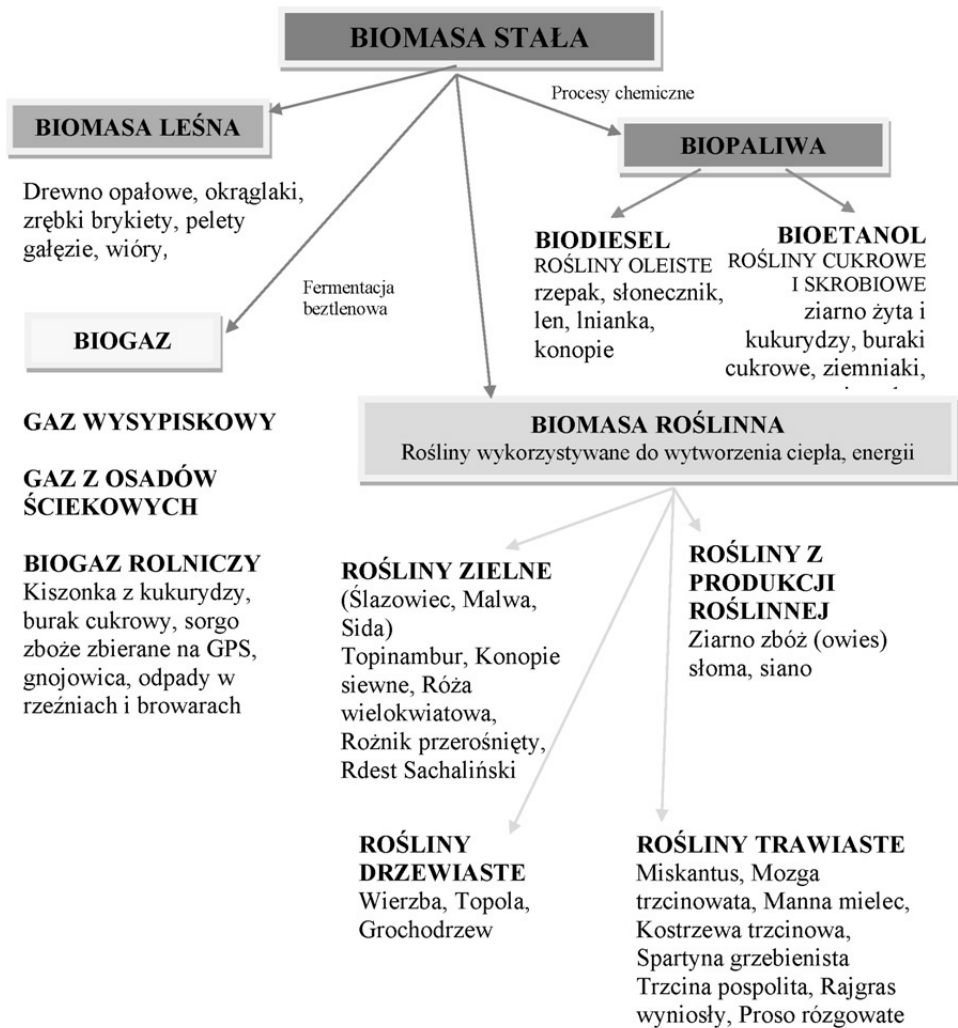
BIOMASA STAŁA

BIOMASA LEŚNA

Drewno opałowe, okrąglaki, zrębki brykiety, pelety gałęzie, wióry,

Procesy chemiczne

BIOPALIWA

BIODIESEL
ROŚLINY OLEISTE
rzepak, słonecznik, len, lnianka, konopie

BIOETANOL
ROŚLINY CUKROWE I SKROBIOWE
ziarno żyta i kukurydzy, buraki cukrowe, ziemniaki, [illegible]

Fermentacja beztlenowa

BIOGAZ

GAZ WYSYPISKOWY

GAZ Z OSADÓW ŚCIEKOWYCH

BIOGAZ ROLNICZY
Kiszonka z kukurydzy, burak cukrowy, sorgo zboże zbierane na GPS, gnojowica, odpady w rzeźniach i browarach

BIOMASA ROŚLINNA
Rośliny wykorzystywane do wytworzenia ciepła, energii

ROŚLINY ZIELNE
(Ślazowiec, Malwa, Sida)
Topinambur, Konopie siewne, Róża wielokwiatowa, Rożnik przerośnięty, Rdest Sachaliński

ROŚLINY Z PRODUKCJI ROŚLINNEJ
Ziarno zbóż (owies) słoma, siano

ROŚLINY DRZEWIASTE
Wierzba, Topola, Grochodrzew

ROŚLINY TRAWIASTE
Miskantus, Mozga trzcinowata, Manna mielec, Kostrzewa trzcinowa, Spartyna grzebienista Trzcina pospolita, Rajgras wyniosły, Proso rózgowate